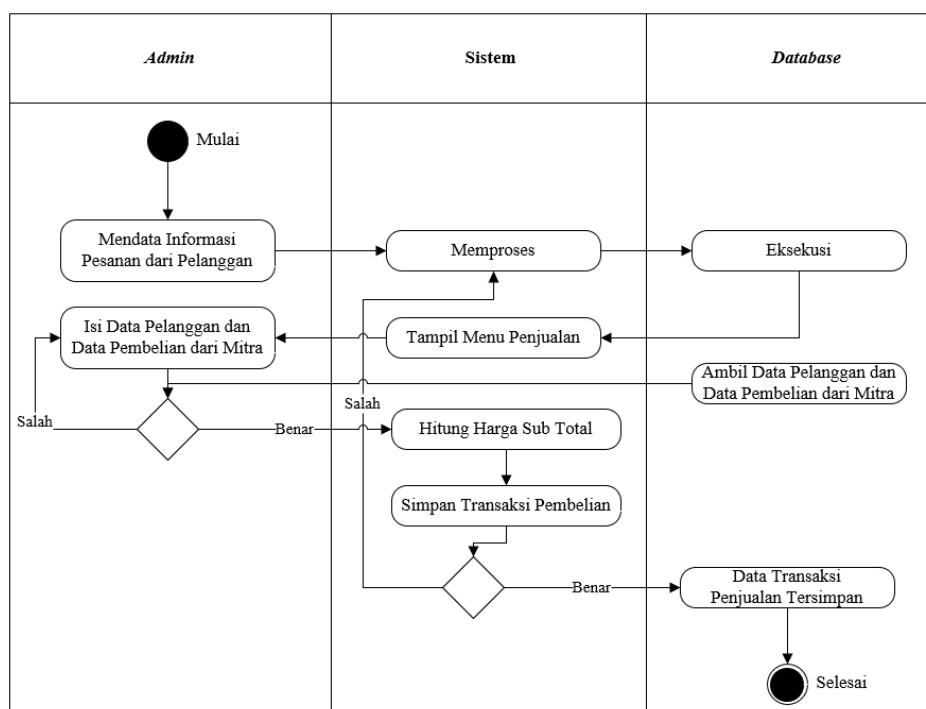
| *Admin* | Sistem | *Database* |
|---|---|---|

Mulai

Mendata Informasi Pesanan dari Pelanggan

Memproses

Eksekusi

Isi Data Pelanggan dan Data Pembelian dari Mitra

Tampil Menu Penjualan

Ambil Data Pelanggan dan Data Pembelian dari Mitra

Salah

Salah

Benar

Hitung Harga Sub Total

Simpan Transaksi Pembelian

Benar

Data Transaksi Penjualan Tersimpan

Selesai